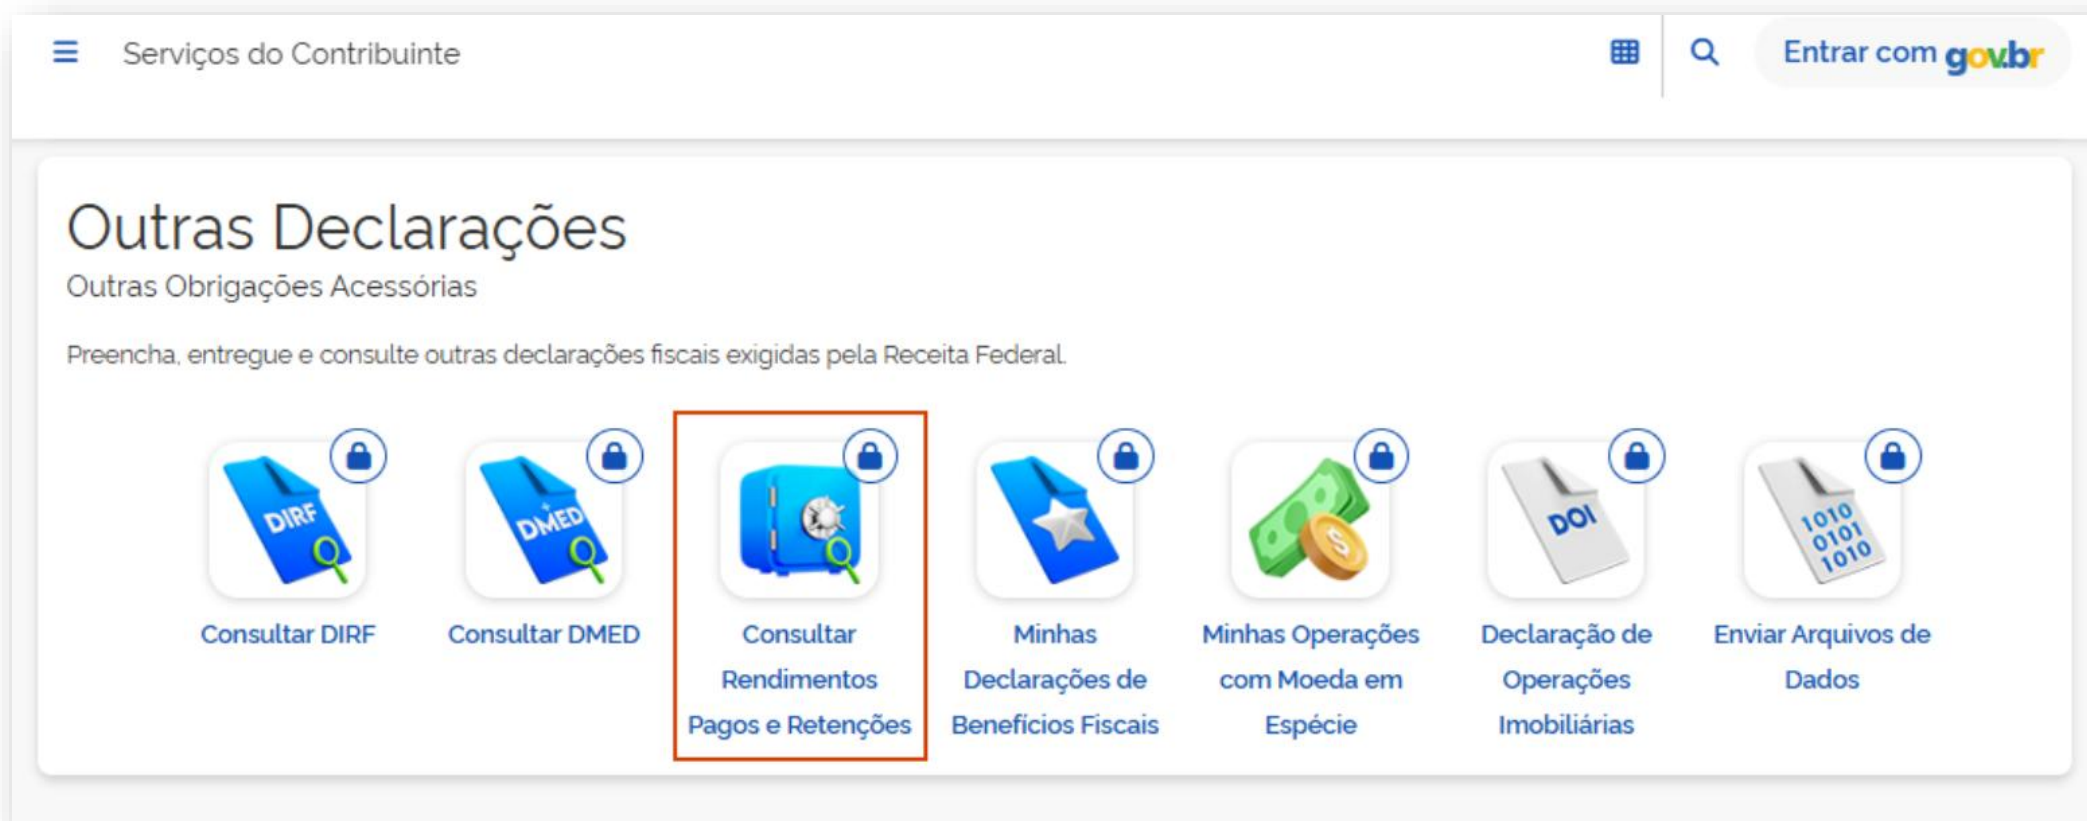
Serviços do Contribuinte

Entrar com gov.br

Outras Declarações

Outras Obrigações Acessórias

Preencha, entregue e consulte outras declarações fiscais exigidas pela Receita Federal.

DIRF

Consultar DIRF

DMED

Consultar DMED

Consultar Rendimentos Pagos e Retenções

Minhas Declarações de Benefícios Fiscais

Minhas Operações com Moeda em Espécie

DOI

Declaração de Operações Imobiliárias

1010 0101 1010

Enviar Arquivos de Dados